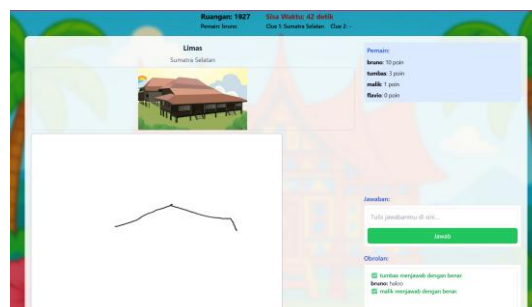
Ruangan: 1927 Sisa Waktu: 42 detik
Pemain: bruno Clue 1: Sumatra Selatan Clue 2: -

Limas
Sumatra Selatan

Pemain:
bruno: 10 poin
tumbas: 3 poin
malik: 1 poin
flavio: 0 poin

Jawaban:
Tulis jawabanmu di sini...
Jawab

Obrolan:
tumbas menjawab dengan benar
bruno: haloo
malik menjawab dengan benar